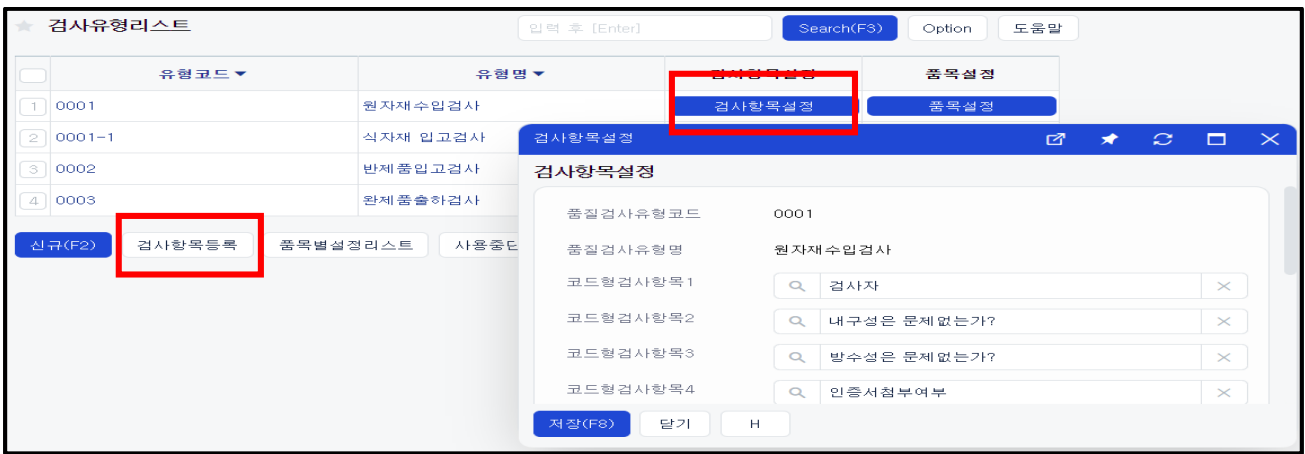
검사유형리스트

입력 후 [Enter]

Search(F3)

Option

도움말

|  | 유형코드▼ | 유형명▼ | 검사항목설정 | 품목설정 |
|---|---|---|---|---|
| 1 | 0001 | 원자재수입검사 | 검사항목설정 | 품목설정 |
| 2 | 0001-1 | 식자재 입고검사 |  |  |
| 3 | 0002 | 반제품입고검사 |  |  |
| 4 | 0003 | 완제품출하검사 |  |  |

신규(F2)

검사항목등록

품목별설정리스트

사용중단

검사항목설정

검사항목설정

품질검사유형코드 0001

품질검사유형명 원자재수입검사

코드형검사항목1 검사자

코드형검사항목2 내구성은 문제없는가?

코드형검사항목3 방수성은 문제없는가?

코드형검사항목4 인증서첨부여부

저장(F8)

닫기

H